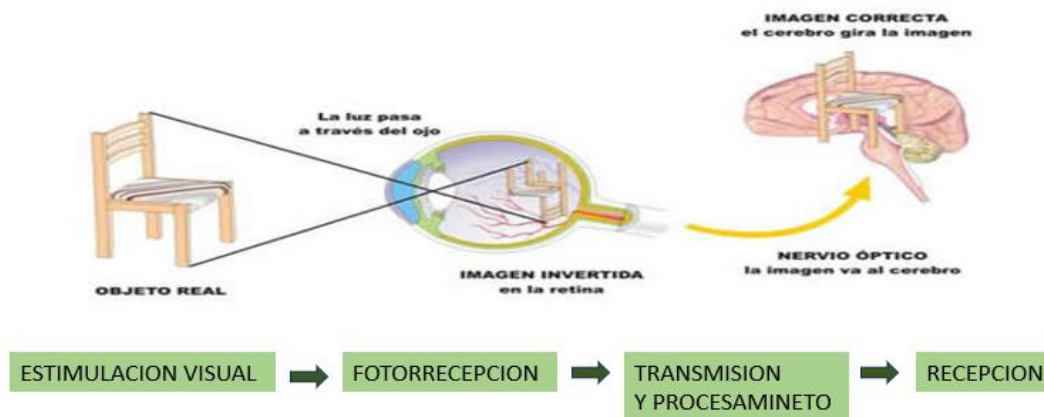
IMAGEN CORRECTA
el cerebro gira la imagen

La luz pasa
a través del ojo

OBJETO REAL

IMAGEN INVERTIDA
en la retina

NERVIO ÓPTICO
la imagen va al cerebro

ESTIMULACION VISUAL

FOTORRECEPCION

TRANSMISION
Y PROCESAMINETO

RECEPCION